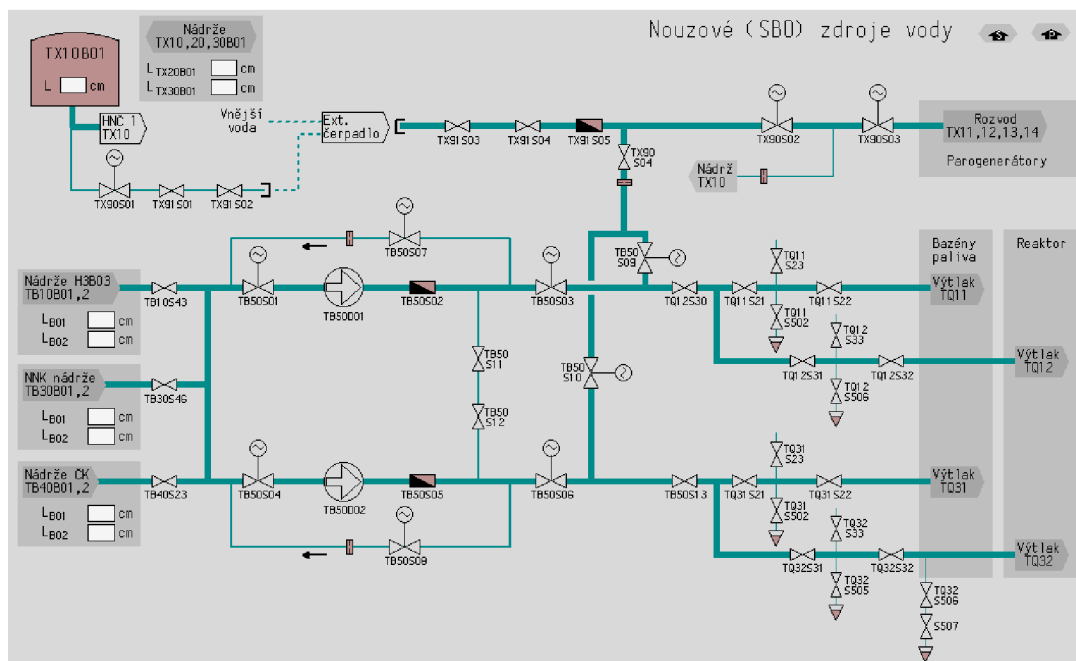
Nouzové (SBO) zdroje vody

TX10B01
L cm

Nádrže
TX10,20,30B01
$L_{TX20B01}$ cm
$L_{TX30B01}$ cm

HNČ 1
TX10

Vnější
voda

Ext.
čerpadlo

TX90S01 TX91S01 TX91S02

TX91S03 TX91S04 TX91S05

TX90
S04

Nádrž
TX10

TX90S02 TX90S03

Rozvod
TX11,12,13,14
Parogenerátory

Bazény
paliva

Reaktor

Nádrže H3BO3
TB10B01,2
$L_{B01}$ cm
$L_{B02}$ cm

NNK nádrže
TB30B01,2
$L_{B01}$ cm
$L_{B02}$ cm

Nádrže ČK
TB40B01,2
$L_{B01}$ cm
$L_{B02}$ cm

TB10S43
TB30S46
TB40S23

TB50S07
TB50S01
TB50D01
TB50S02
TB50S03
TB50
S09
TB50
S11
TB50
S12
TB50
S10

TB50S04
TB50D02
TB50S05
TB50S06
TB50S09
TB50S13

TQ12S30
TQ11S21
TQ11
S23
TQ11S22
TQ11
S502
TQ12
S33
TQ12S31
TQ12S32
TQ12
S506

Výtlak
TQ11

Výtlak
TQ12

TQ31
S23
TQ31S21
TQ31S22
TQ31
S502
TQ32
S33
TQ32S31
TQ32S32
TQ32
S505
TQ32
S506
S507

Výtlak
TQ31

Výtlak
TQ32